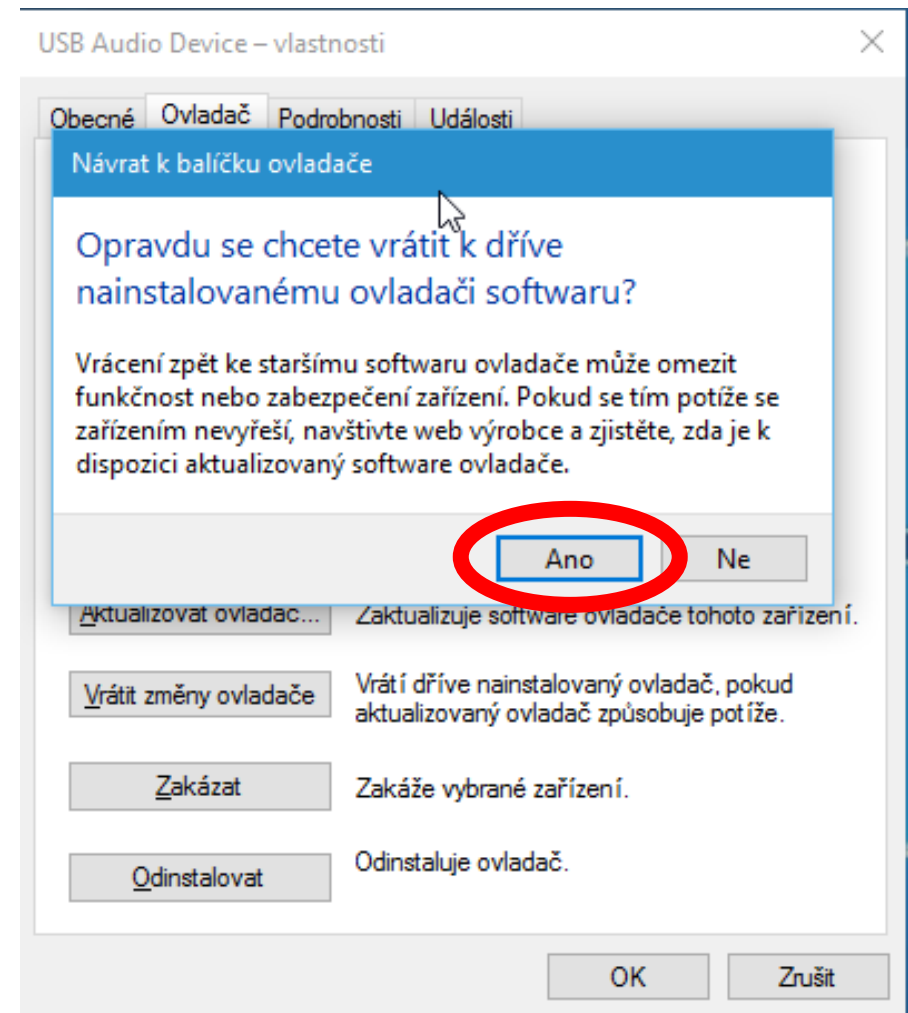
USB Audio Device – vlastnosti

Obecné Ovladač Podrobnosti Události

Návrat k balíčku ovladače

Opravdu se chcete vrátit k dříve nainstalovanému ovladači softwaru?

Vrácení zpět ke staršímu softwaru ovladače může omezit funkčnost nebo zabezpečení zařízení. Pokud se tím potíže se zařízením nevyřeší, navštivte web výrobce a zjistěte, zda je k dispozici aktualizovaný software ovladače.

Ano Ne

Aktualizovat ovladač... Zaktualizuje software ovladače tohoto zařízení.

Vrátit změny ovladače Vrátí dříve nainstalovaný ovladač, pokud aktualizovaný ovladač způsobuje potíže.

Zakázat Zakáže vybrané zařízení.

Odinstalovat Odinstaluje ovladač.

OK Zrušit